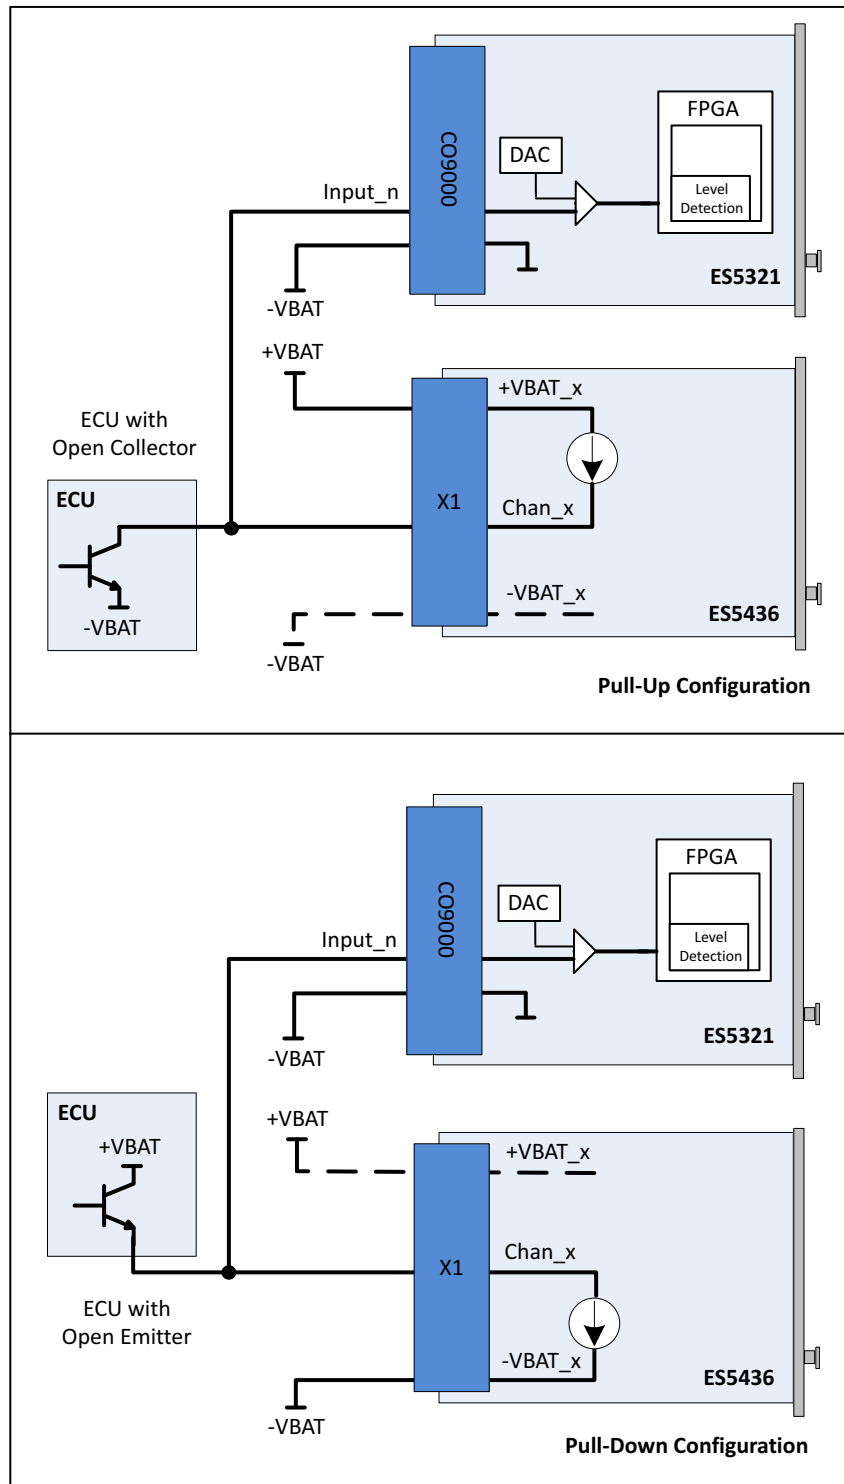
CO9000

DAC

FPGA

Level Detection

Input_n

-VBAT

ES5321

+VBAT

+VBAT_x

ECU with Open Collector

ECU

X1

Chan_x

-VBAT

-VBAT_x

ES5436

-VBAT

Pull-Up Configuration

CO9000

DAC

FPGA

Level Detection

Input_n

-VBAT

ES5321

ECU

+VBAT

+VBAT

+VBAT_x

X1

Chan_x

ECU with Open Emitter

-VBAT_x

ES5436

-VBAT

Pull-Down Configuration